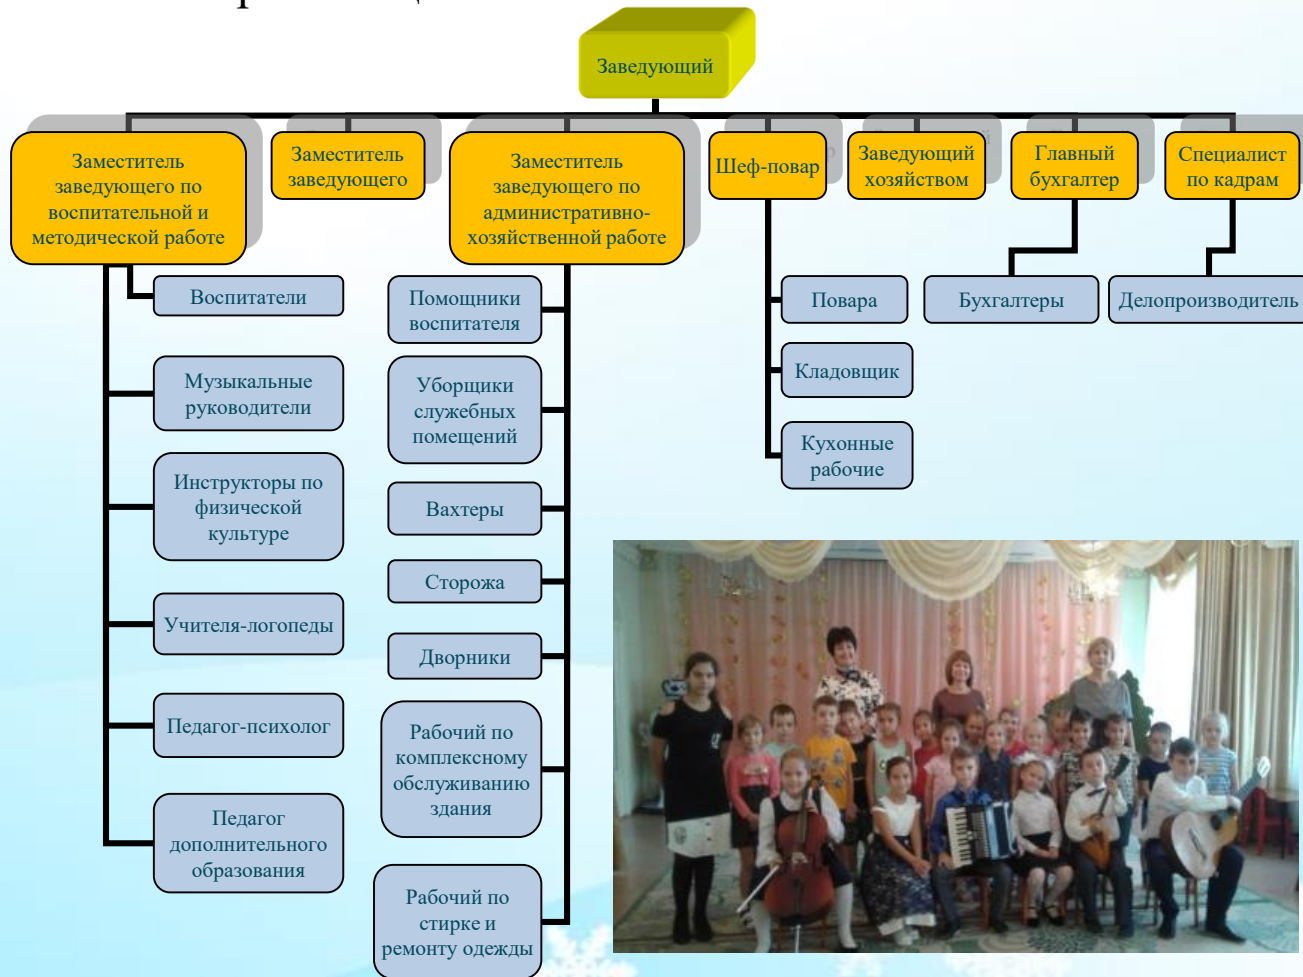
Заведующий

Заместитель заведующего по воспитательной и методической работе

Заместитель заведующего

Заместитель заведующего по административно-хозяйственной работе

Шеф-повар

Заведующий хозяйством

Главный бухгалтер

Специалист по кадрам

Воспитатели

Музыкальные руководители

Инструкторы по физической культуре

Учителя-логопеды

Педагог-психолог

Педагог дополнительного образования

Помощники воспитателя

Уборщики служебных помещений

Вахтеры

Сторожа

Дворники

Рабочий по комплексному обслуживанию здания

Рабочий по стирке и ремонту одежды

Повара

Кладовщик

Кухонные рабочие

Бухгалтеры

Делопроизводитель